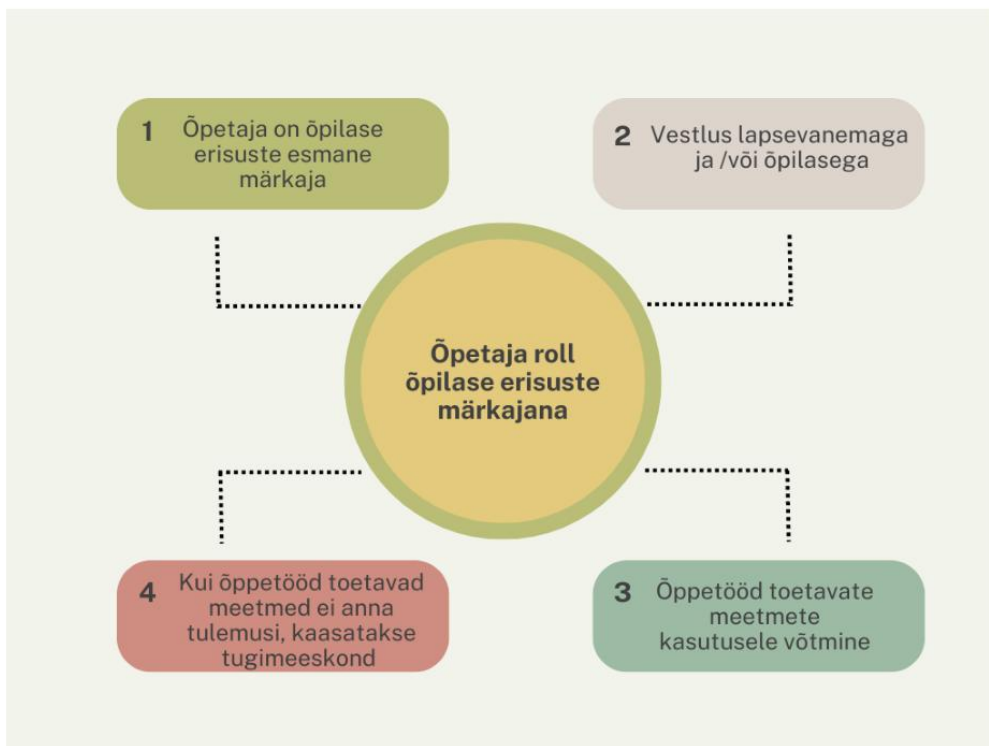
1 Õpetaja on õpilase erisuste esmane märkaja

2 Vestlus lapsevanemaga ja /või õpilasega

Õpetaja roll õpilase erisuste märkajana

4 Kui õppetööd toetavad meetmed ei anna tulemusi, kaasatakse tugimeeskond

3 Õppetööd toetavate meetmete kasutusele võtmine